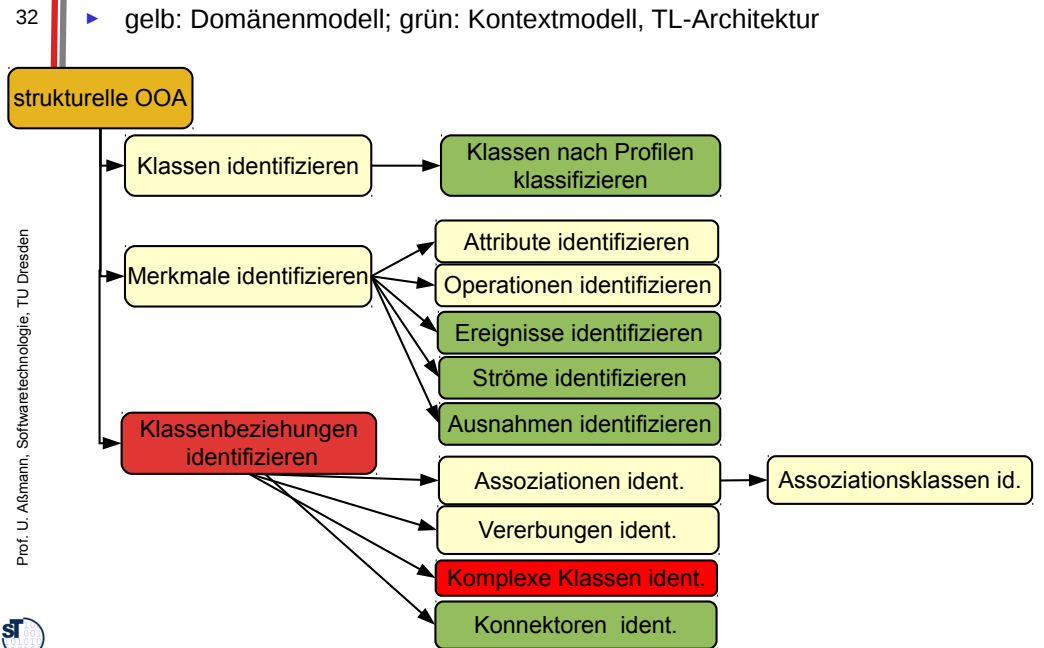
32

gelb: Domänenmodell; grün: Kontextmodell, TL-Architektur

strukturelle OOA

Klassen identifizieren

Klassen nach Profilen klassifizieren

Merkmale identifizieren

Attribute identifizieren

Operationen identifizieren

Ereignisse identifizieren

Ströme identifizieren

Ausnahmen identifizieren

Klassenbeziehungen identifizieren

Assoziationen ident.

Assoziationsklassen id.

Vererbungen ident.

Komplexe Klassen ident.

Konnektoren ident.

Prof. U. Aßmann, Softwaretechnologie, TU Dresden

ST